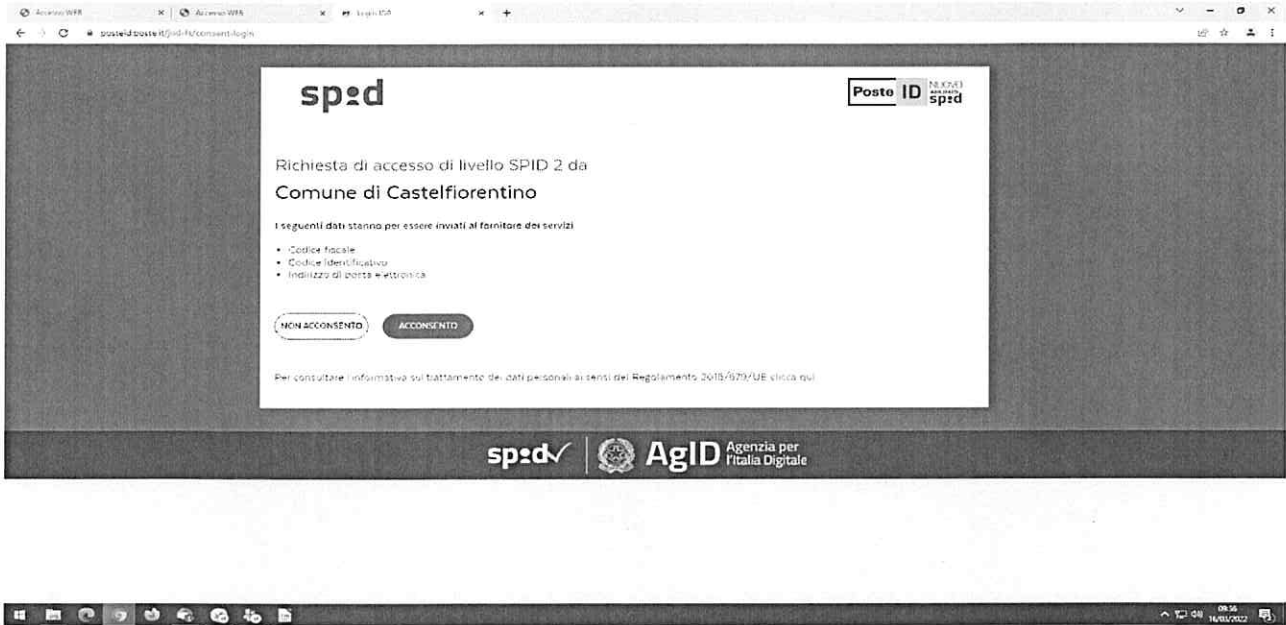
Accesso WEB | Accesso WEB | Login IDP

posteid.poste.it/jod-fs/consent-login

sp:d

Poste ID NUOVO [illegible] sp:d

Richiesta di accesso di livello SPID 2 da

Comune di Castelfiorentino

I seguenti dati stanno per essere inviati al fornitore dei servizi

- Codice fiscale
- Codice identificativo
- Indirizzo di posta elettronica

NON ACCONSENTO

ACCONSENTO

Per consultare l'informativa sul trattamento dei dati personali ai sensi del Regolamento 2016/679/UE clicca qui

sp:d

AgID Agenzia per l'Italia Digitale

09:56 16/03/2022